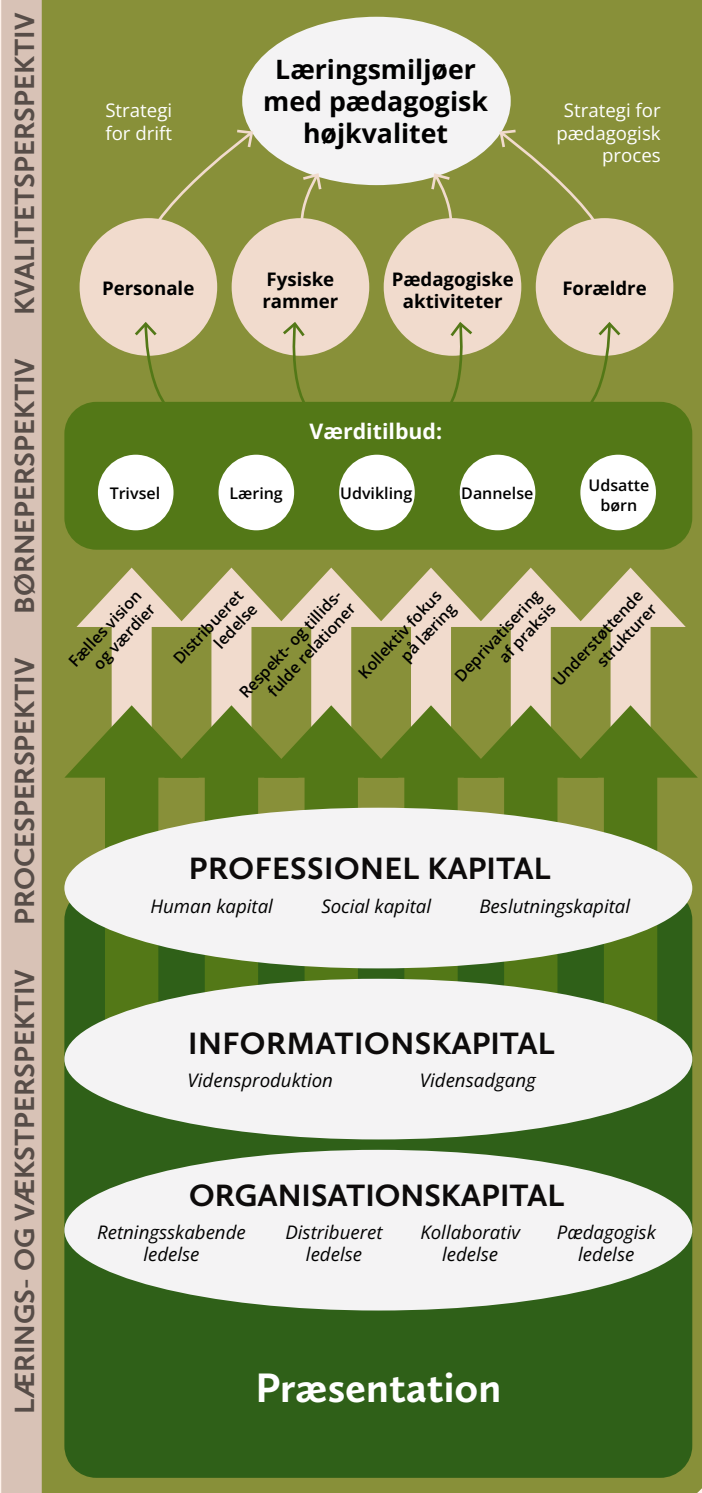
KVALITETSPERSPEKTIV

Læringsmiljøer med pædagogisk højkvalitet

Strategi for drift

Strategi for pædagogisk proces

Personale

Fysiske rammer

Pædagogiske aktiviteter

Forældre

BØRNEPERSPEKTIV

Værditilbud:

Trivsel

Læring

Udvikling

Dannelse

Udsatte børn

PROCESPERSPEKTIV

Fælles vision og værdier

Distribueret ledelse

Respekt- og tillidsfulde relationer

Kollektiv fokus på læring

Deprivatisering af praksis

Understøttende strukturer

LÆRINGS- OG VÆKSTPERSPEKTIV

PROFESSIONEL KAPITAL

Human kapital

Social kapital

Beslutningskapital

INFORMATIONSKAPITAL

Vidensproduktion

Vidensadgang

ORGANISATIONSKAPITAL

Retningsskabende ledelse

Distribueret ledelse

Kollaborativ ledelse

Pædagogisk ledelse

Præsentation